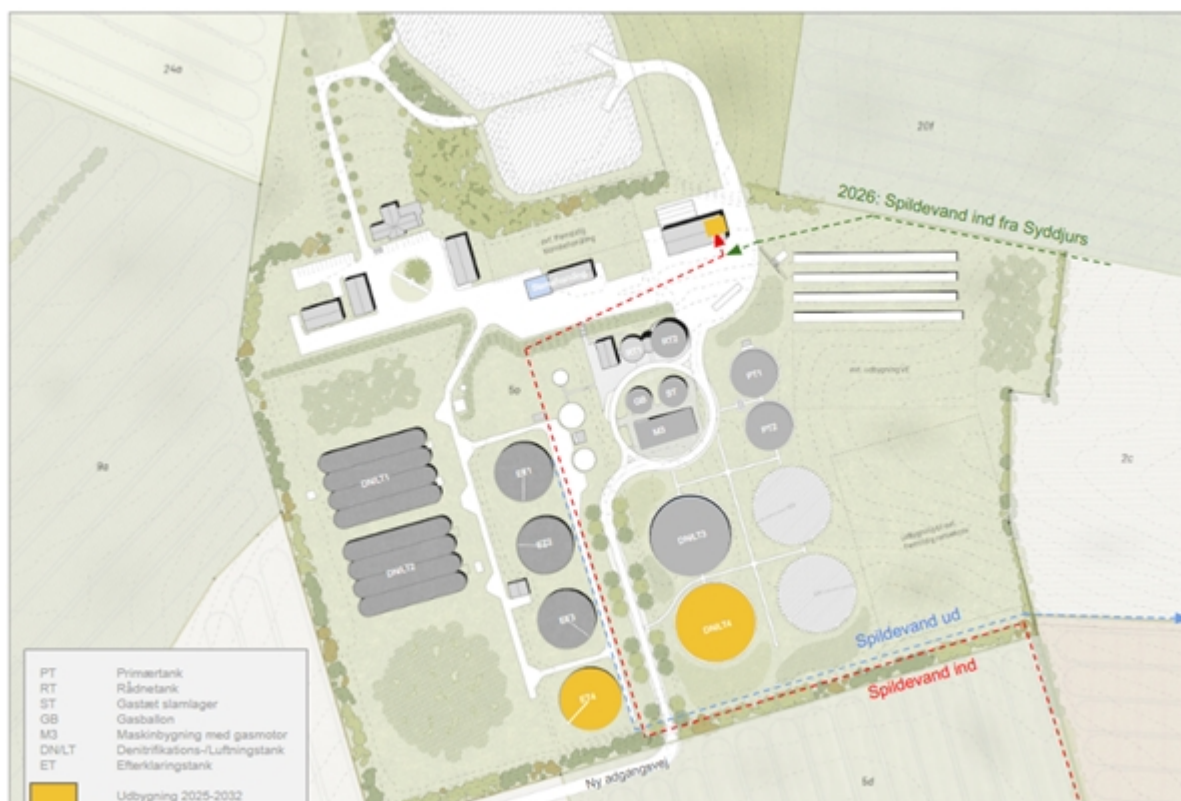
24e

20f

2026: Spildevand ind fra Syddjurs

evt. fremtidig klimatilpasning

RT2

RT1

PT1

GB

ST

M3

PT2

evt. udbygning/d

5o

9a

2c

DN/LT1

EF1

EF2

DN/LT3

DN/LT2

EF3

DN/LT4

Spildevand ud

Spildevand ind

ET4

PT Primærtank
RT Rådnetank
ST Gastæt slamlager
GB Gasballon
M3 Maskinbygning med gasmotor
DN/LT Denitrifikations-/Luftningstank
ET Efterklaringstank

Udbygning 2025-2032

Ny adgangsvej

5d